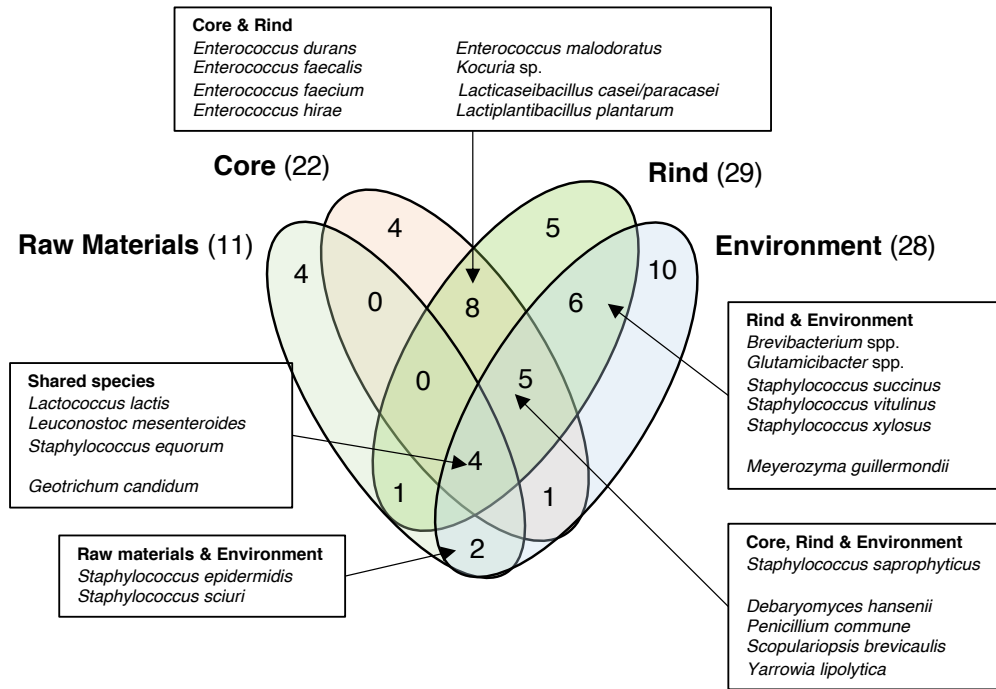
Core & Rind
Enterococcus durans
Enterococcus faecalis
Enterococcus faecium
Enterococcus hirae
Enterococcus malodoratus
Kocuria sp.
Lacticaseibacillus casei/paracasei
Lactiplantibacillus plantarum

Core (22)

Rind (29)

Raw Materials (11)

Environment (28)

4
4
5
10
0
8
6
0
5
4
1
1
2

Rind & Environment
Brevibacterium spp.
Glutamicibacter spp.
Staphylococcus succinus
Staphylococcus vitulinus
Staphylococcus xylosus

Meyerozyma guillermondii

Shared species
Lactococcus lactis
Leuconostoc mesenteroides
Staphylococcus equorum

Geotrichum candidum

Raw materials & Environment
Staphylococcus epidermidis
Staphylococcus sciuri

Core, Rind & Environment
Staphylococcus saprophyticus

Debaryomyces hansenii
Penicillium commune
Scopulariopsis brevicaulis
Yarrowia lipolytica